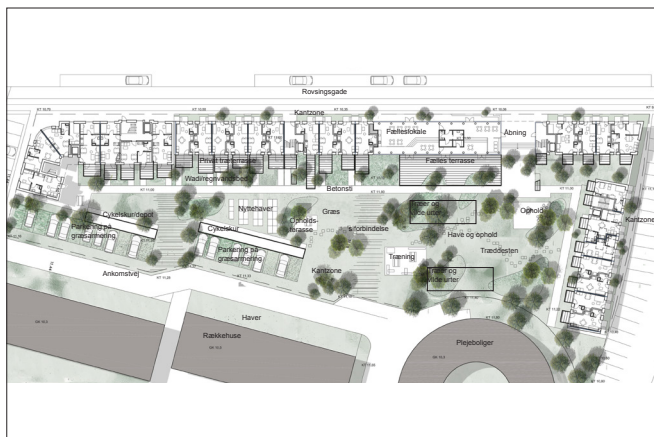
Rovsingsgade
Kantzone
Fælleslokale
Åbning
Privat terrasse
Fælles terrasse
Wadi/regnvandsbed
Betonsti
Cykelskur/depot
Parkering på græsarmering
Nyttehaver
Opholdsterrasse
Græs
Stiforbindelse
Bær og Se-urter
Ophold
Kantzone
Cykelskur
Parkering på græsarmering
Have og ophold
Trædesten
Ankomstvej
Kantzone
Træning
Bær og duftende urter
Haver
Rækkehuse
Plejeboliger